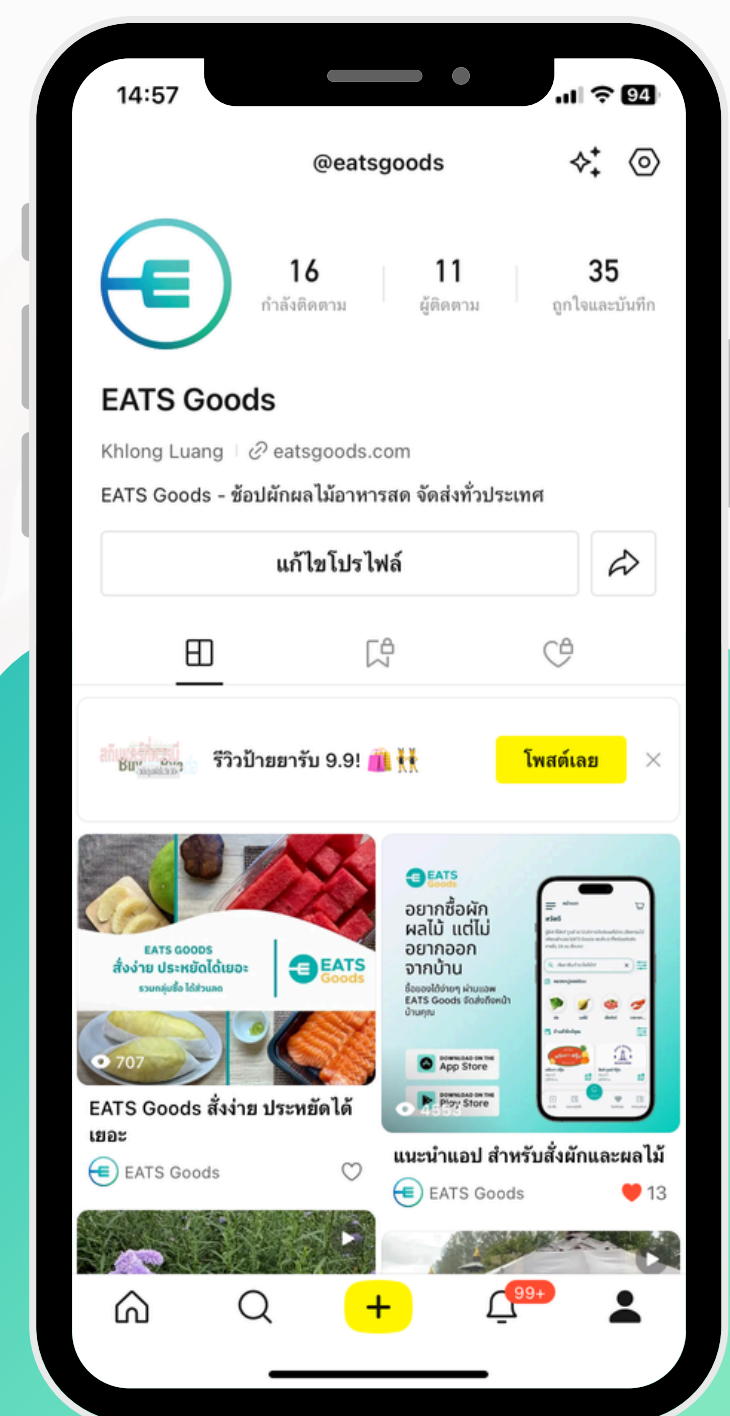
14:57
94

@eatsgoods

16
กำลังติดตาม

11
ผู้ติดตาม

35
ถูกใจและบันทึก

EATS Goods

Khlong Luang | eatsgoods.com

EATS Goods - ช้อปผักผลไม้อาหารสด จัดส่งทั่วประเทศ

แก้ไขโปรไฟล์

รีวิวป้ายยารับ 9.9! 🛍️👯

โพสต์เลย

EATS GOODS
สั่งง่าย ประหยัดได้เยอะ
รวมกลุ่มซื้อ ได้ส่วนลด
EATS Goods

707

EATS Goods สั่งง่าย ประหยัดได้เยอะ

EATS Goods

EATS Goods
อยากซื้อผักผลไม้ แต่ไม่อยากออกจากบ้าน
ซื้อของได้ง่ายๆ ผ่านแอพ EATS Goods จัดส่งถึงหน้าบ้านคุณ
DOWNLOAD ON THE App Store
DOWNLOAD ON THE Play Store

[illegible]

แนะนำแอป สำหรับสั่งผักและผลไม้

EATS Goods

13

99+